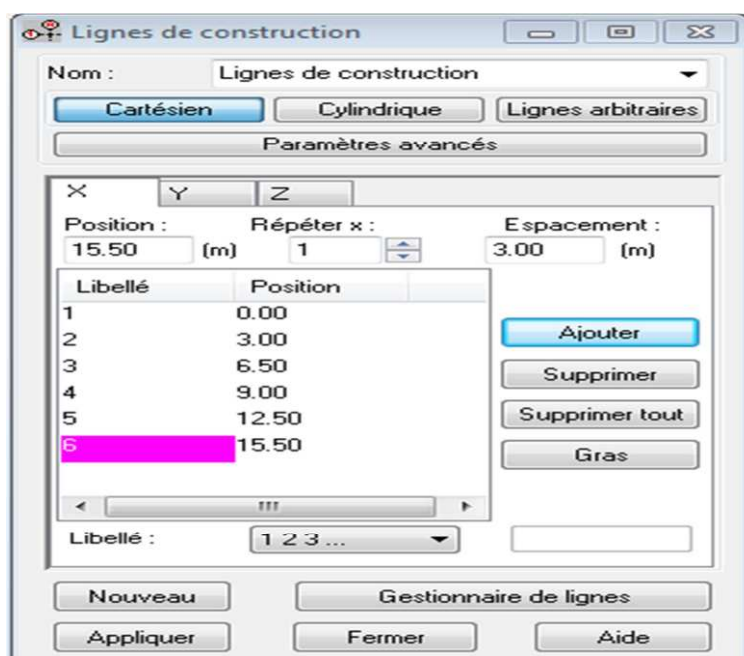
Lignes de construction

Nom : Lignes de construction

Cartésien | Cylindrique | Lignes arbitraires

Paramètres avancés

X | Y | Z

Position : 15.50 (m)
Répéter x : 1
Espacement : 3.00 (m)

| Libellé | Position |
|---|---|
| 1 | 0.00 |
| 2 | 3.00 |
| 3 | 6.50 |
| 4 | 9.00 |
| 5 | 12.50 |
| 6 | 15.50 |

Ajouter
Supprimer
Supprimer tout
Gras

Libellé : 1 2 3 ...

Nouveau | Gestionnaire de lignes

Appliquer | Fermer | Aide